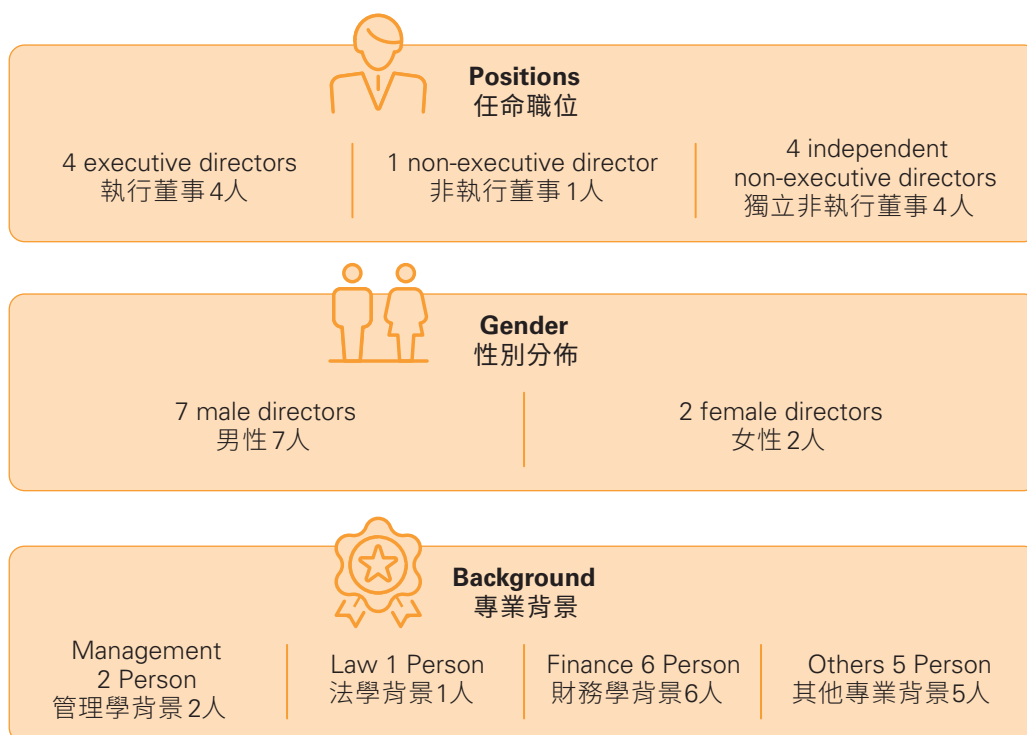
Positions
任命職位

4 executive directors
執行董事4人

1 non-executive director
非執行董事1人

4 independent non-executive directors
獨立非執行董事4人

Gender
性別分佈

7 male directors
男性7人

2 female directors
女性2人

Background
專業背景

Management 2 Person
管理學背景2人

Law 1 Person
法學背景1人

Finance 6 Person
財務學背景6人

Others 5 Person
其他專業背景5人